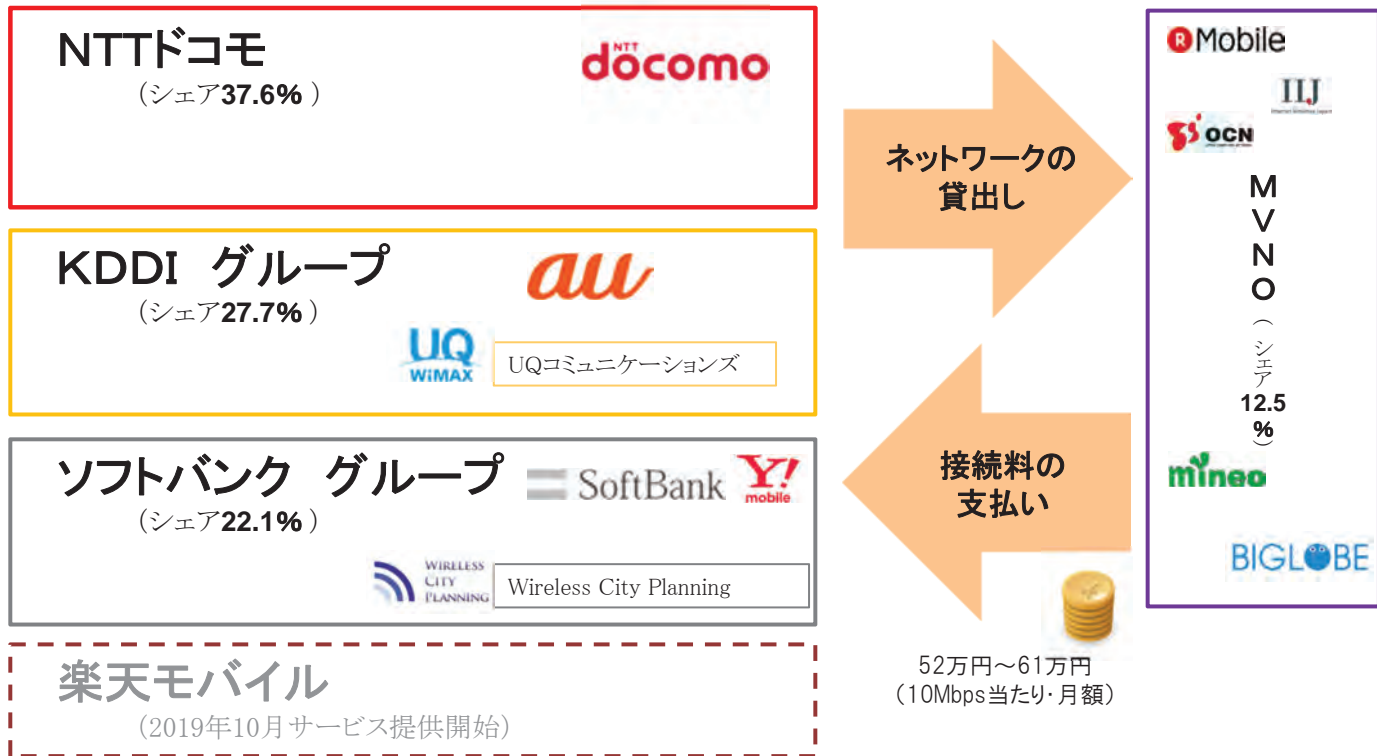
NTTドコモ
（シェア37.6%）

NTT docomo

KDDI グループ
（シェア27.7%）

au

UQ WiMAX

UQコミュニケーションズ

ソフトバンク グループ
（シェア22.1%）

SoftBank

Y! mobile

WIRELESS CITY PLANNING

Wireless City Planning

楽天モバイル
（2019年10月サービス提供開始）

ネットワークの貸出し

接続料の支払い

52万円～61万円
（10Mbps当たり・月額）

R Mobile

IIJ

OCN

MVNO
（シェア12.5%）

mineo

BIGLOBE